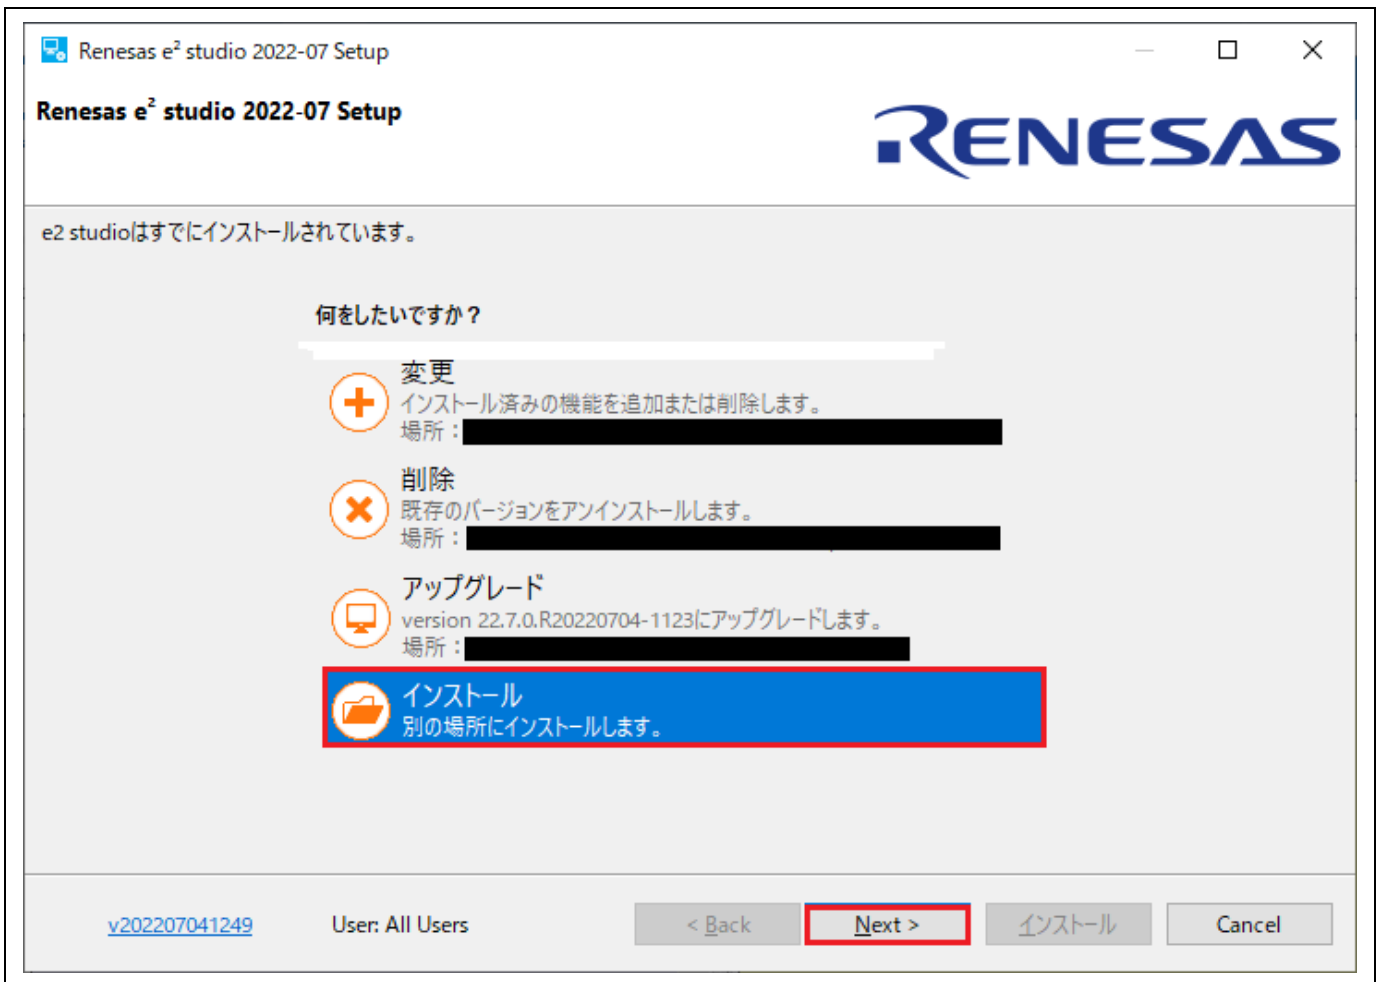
Renesas $e^2$ studio 2022-07 Setup

Renesas $e^2$ studio 2022-07 Setup

RENESAS

e2 studioはすでにインストールされています。

何をしたいですか？

変更
インストール済みの機能を追加または削除します。
場所：

削除
既存のバージョンをアンインストールします。
場所：

アップグレード
version 22.7.0.R20220704-1123にアップグレードします。
場所：

インストール
別の場所にインストールします。

v202207041249

User: All Users

< Back

Next >

インストール

Cancel